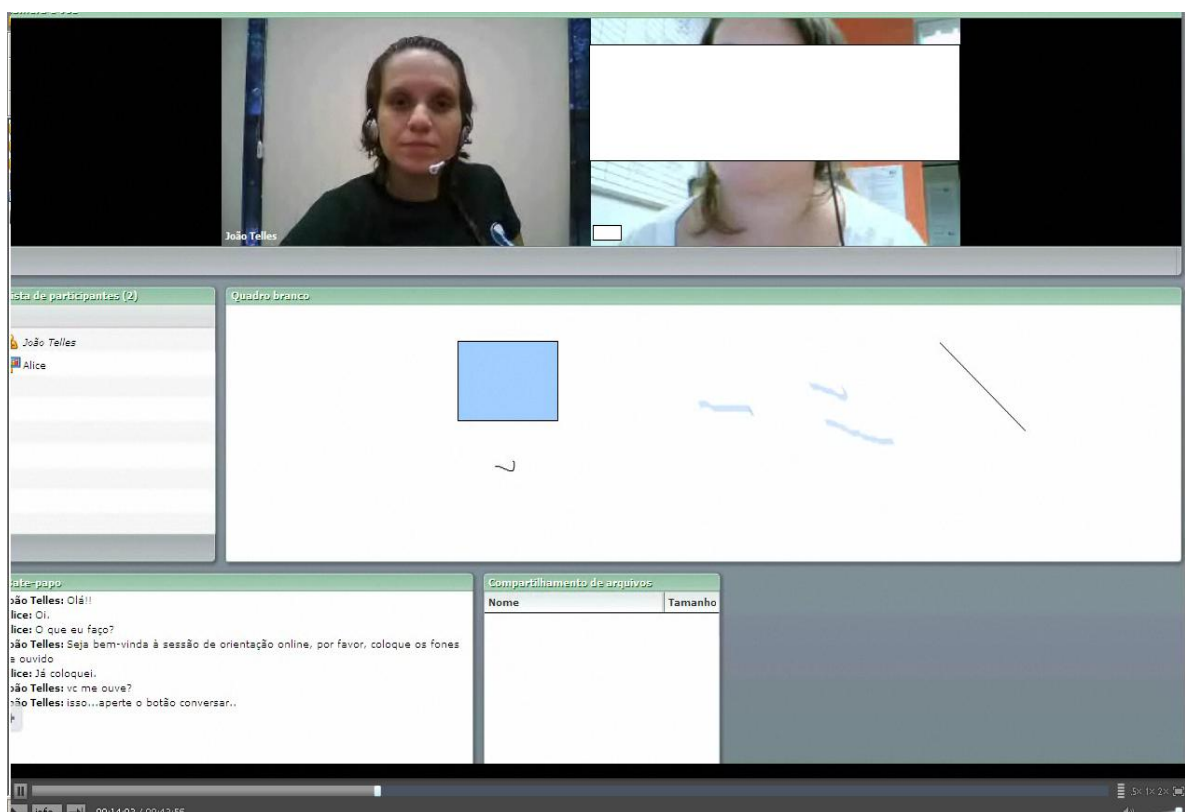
João Telles

ista de participantes (2)

João Telles
Alice

Quadro branco

ate-papo

oão Telles: Olá!!
lice: Oi.
lice: O que eu faço?
oão Telles: Seja bem-vinda à sessão de orientação online, por favor, coloque os fones e ouvido
lice: Já coloquei.
oão Telles: vc me ouve?
oão Telles: isso...aperte o botão conversar..

Compartilhamento de arquivos

| Nome | Tamanho |
|---|---|

Info

00:14:03 / 00:42:55

5X 1X 2X